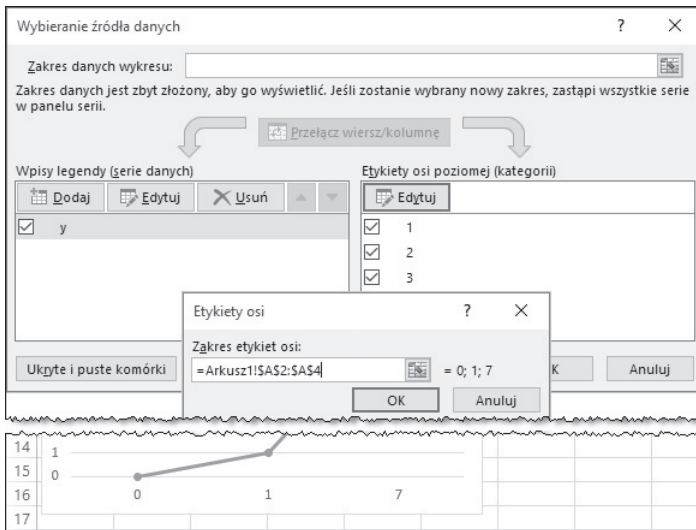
Wybieranie źródła danych

?

×

Zakres danych wykresu:

Zakres danych jest zbyt złożony, aby go wyświetlić. Jeśli zostanie wybrany nowy zakres, zastąpi wszystkie serie w panelu serii.

Przełącz wiersz/kolumnę

Wpisy legendy (serie danych)

Dodaj

Edytuj

Usuń

y

Etykiety osi poziomej (kategorii)

Edytuj

1

2

3

Etykiety osi

?

×

Zakres etykiet osi:

=Arkusz1!$A$2:$A$4

= 0; 1; 7

OK

Anuluj

Ukryte i puste komórki

K

Anuluj

14 1

15 0

16 0 1 7

17